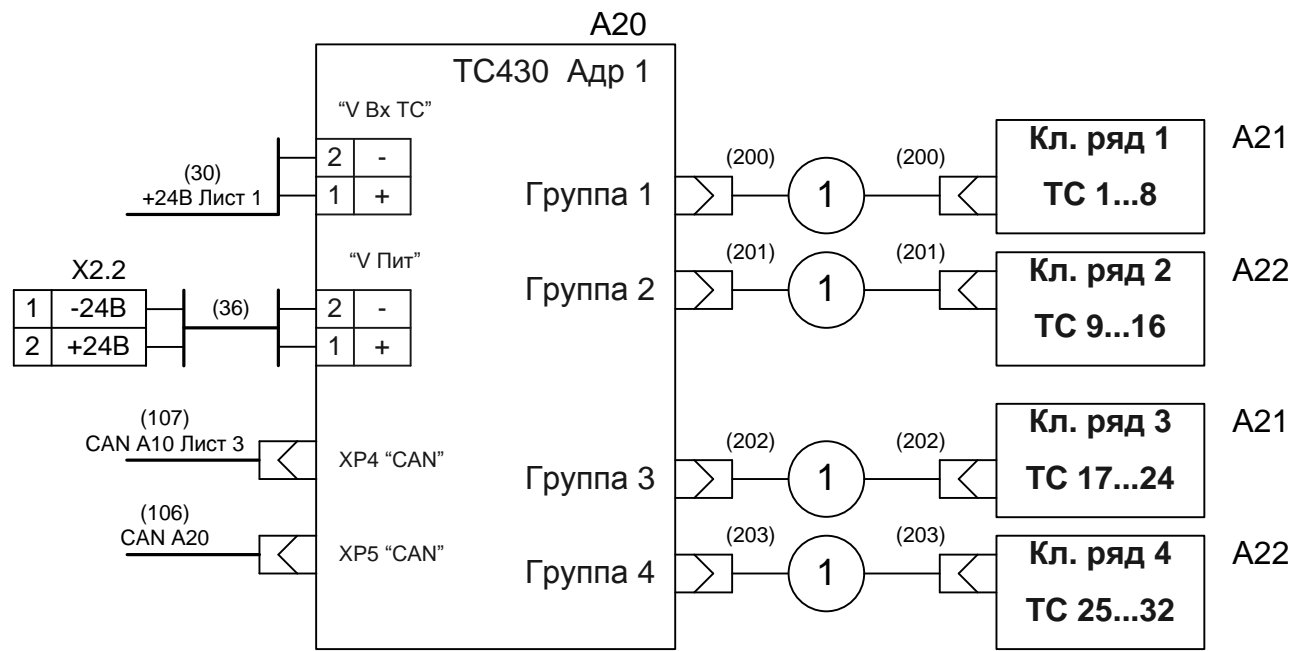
A20

ТС430 Адр 1

"V Вх ТС"

(30)
+24В Лист 1

| 2 | - |
|---|---|
| 1 | + |

"V Пит"

X2.2

| 1 | -24В |
|---|---|
| 2 | +24В |

(36)

| 2 | - |
|---|---|
| 1 | + |

(107)
CAN A10 Лист 3

XP4 "CAN"

(106)
CAN A20

XP5 "CAN"

Группа 1

(200) 1 (200)

Кл. ряд 1
ТС 1...8

A21

Группа 2

(201) 1 (201)

Кл. ряд 2
ТС 9...16

A22

Группа 3

(202) 1 (202)

Кл. ряд 3
ТС 17...24

A21

Группа 4

(203) 1 (203)

Кл. ряд 4
ТС 25...32

A22